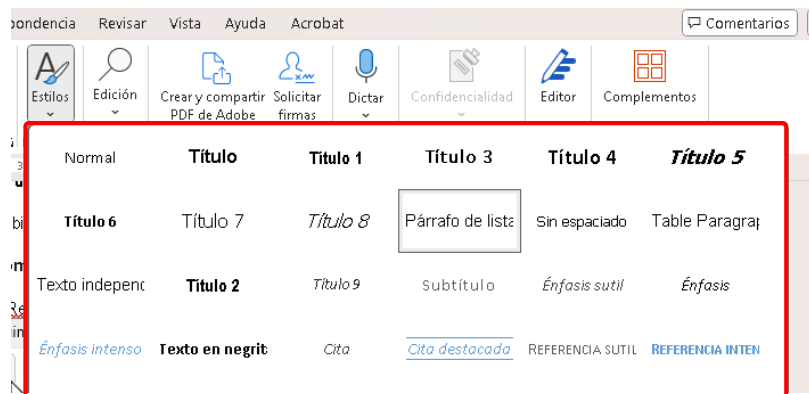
ondencia Revisar Vista Ayuda Acrobat

Comentarios

Estilos

Edición

Crear y compartir PDF de Adobe

Solicitar firmas

Dictar

Confidencialidad

Editor

Complementos

Normal Título Título 1 Título 3 Título 4 Título 5

Título 6 Título 7 Título 8 Párrafo de lista Sin espaciado Table Paragrap

Texto indepenc Título 2 Título 9 Subtítulo Énfasis sutil Énfasis

Énfasis intenso Texto en negrit Cita Cita destacada REFERENCIA SUTIL REFERENCIA INTEN